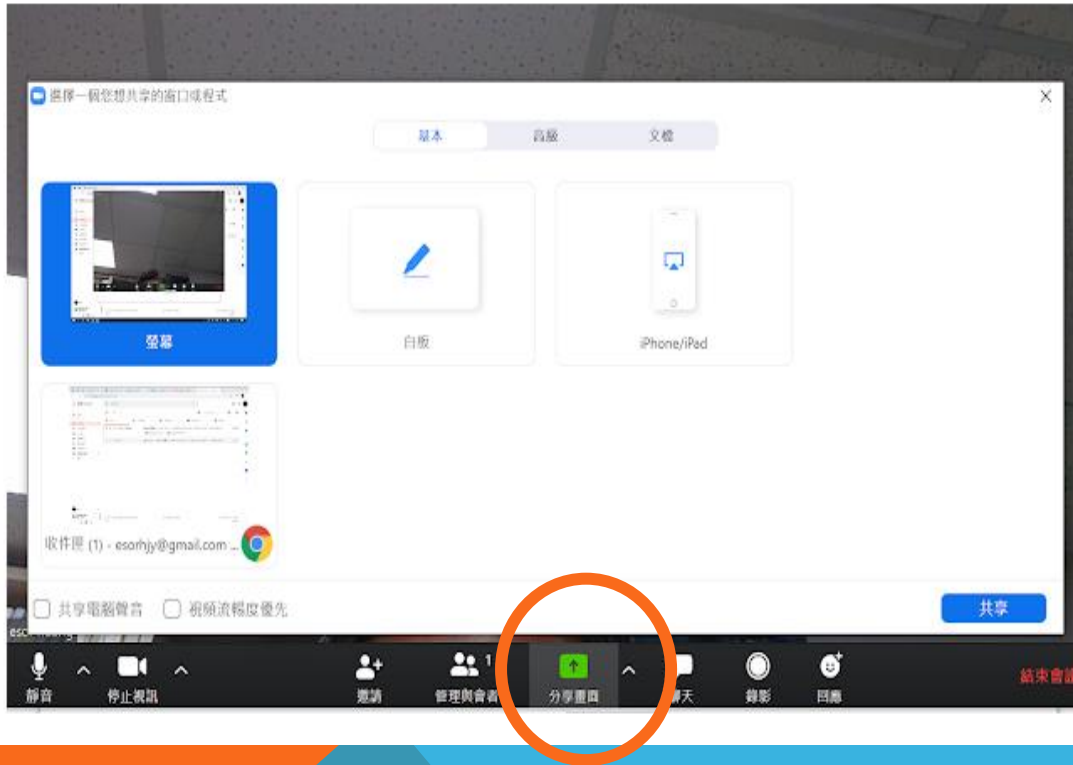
選擇一個您想共享的窗口或程式

基本 高級 文檔

螢幕

白板

iPhone/iPad

收件匣 (1) - esorhjy@gmail.com ...

共享電腦聲音 視頻流暢度優先

共享

esor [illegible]

靜音 停止視訊 邀請 管理與會者 1 分享畫面 聊天 錄影 回應 結束會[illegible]